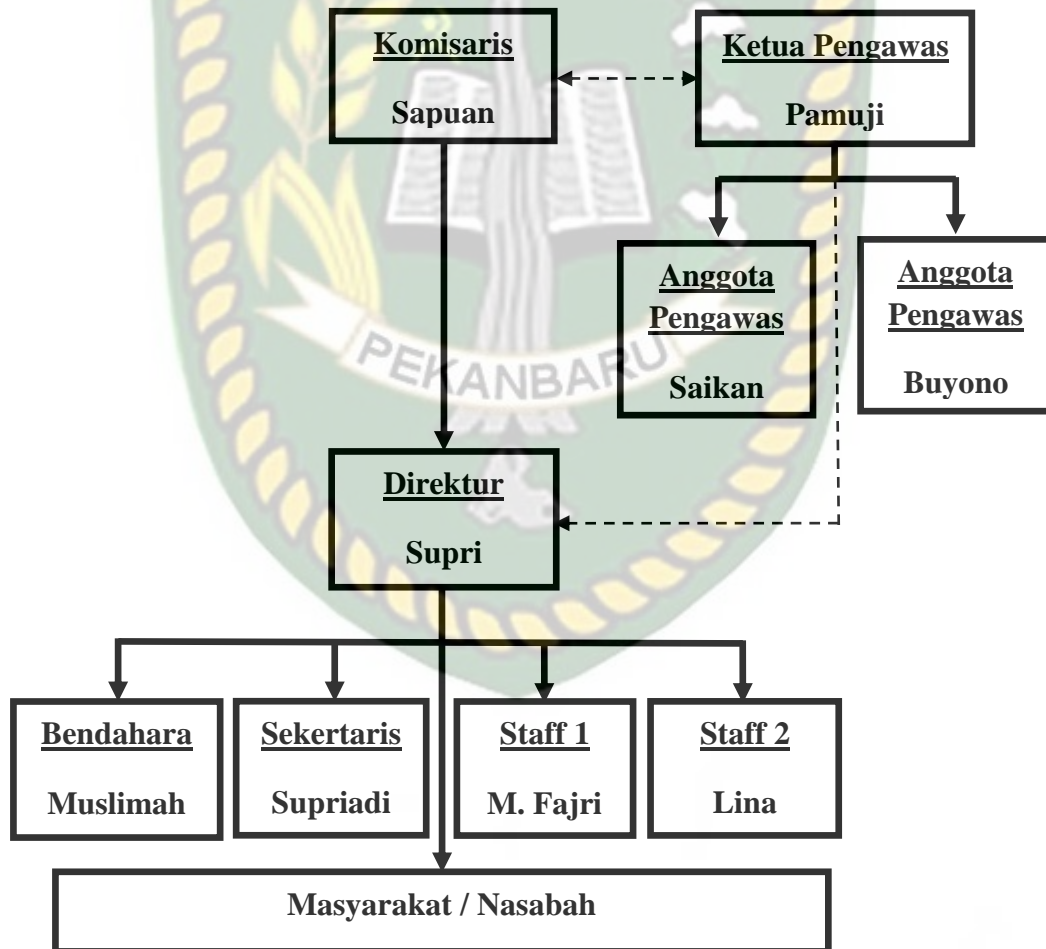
Komisaris

Sapuan

Ketua Pengawas

Pamuji

Anggota Pengawas

Saikan

Anggota Pengawas

Buyono

PEKANBARU

Direktur

Supri

Bendahara

Muslimah

Sekertaris

Supriadi

Staff 1

M. Fajri

Staff 2

Lina

Masyarakat / Nasabah